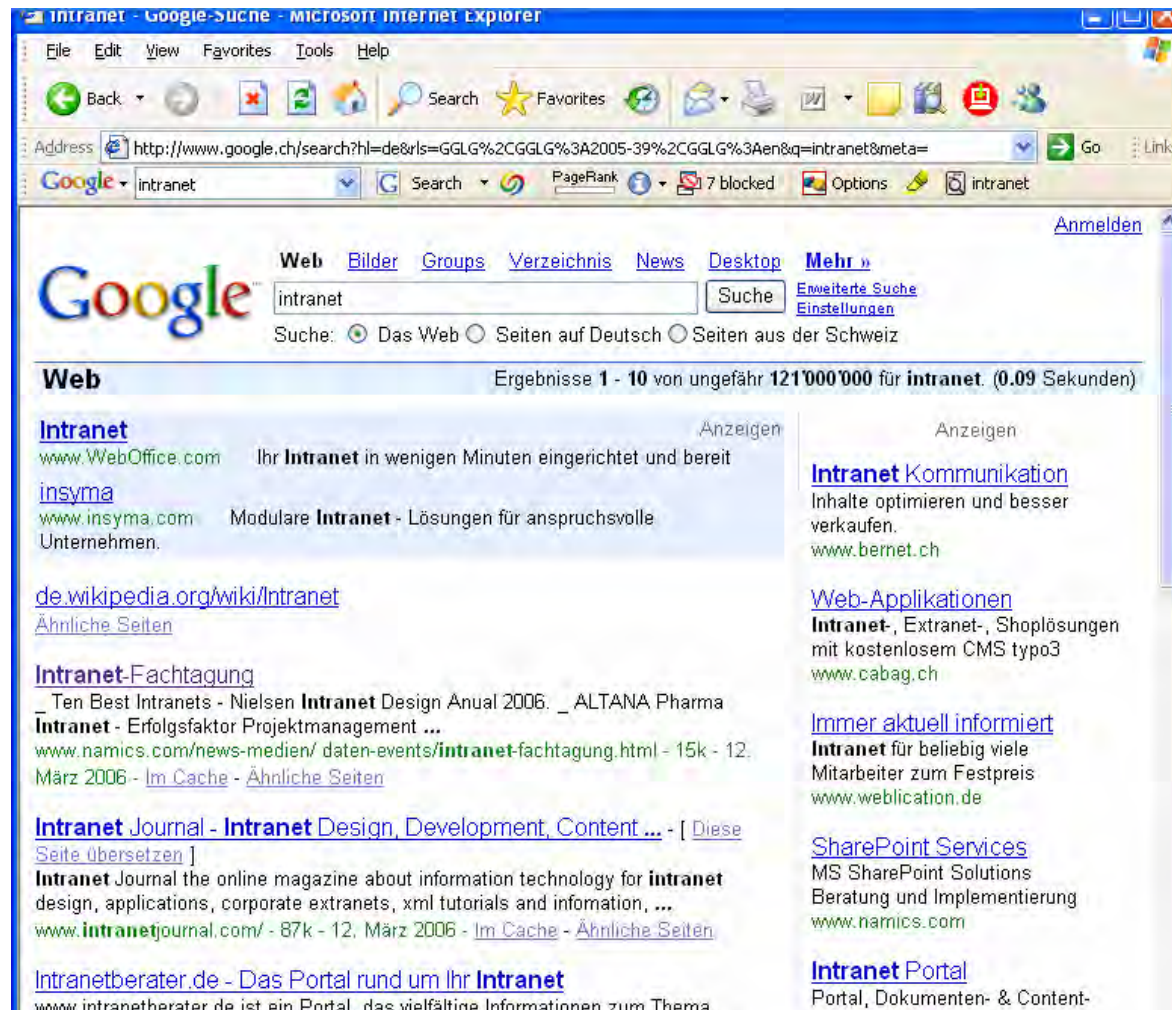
Intranet - Google-Suche - Microsoft Internet Explorer

File Edit View Favorites Tools Help

Back Search Favorites

Address http://www.google.ch/search?hl=de&rls=GGLG%2CGGLG%3A2005-39%2CGGLG%3Aen&q=intranet&meta= Go Links

Google intranet Search PageRank 7 blocked Options intranet

Anmelden

Web Bilder Groups Verzeichnis News Desktop Mehr »

intranet Suche Erweiterte Suche Einstellungen

Suche: Das Web Seiten auf Deutsch Seiten aus der Schweiz

Web Ergebnisse 1 - 10 von ungefähr 121'000'000 für intranet. (0.09 Sekunden)

Intranet Anzeigen
www.WebOffice.com Ihr Intranet in wenigen Minuten eingerichtet und bereit

insyma
www.insyma.com Modulare Intranet - Lösungen für anspruchsvolle Unternehmen.

de.wikipedia.org/wiki/Intranet
Ähnliche Seiten

Intranet-Fachtagung
_ Ten Best Intranets - Nielsen Intranet Design Anual 2006. _ ALTANA Pharma Intranet - Erfolgsfaktor Projektmanagement ...
www.namics.com/news-medien/ daten-events/intranet-fachtagung.html - 15k - 12. März 2006 - Im Cache - Ähnliche Seiten

Intranet Journal - Intranet Design, Development, Content ... - [ Diese Seite übersetzen ]
Intranet Journal the online magazine about information technology for intranet design, applications, corporate extranets, xml tutorials and infomation, ...
www.intranetjournal.com/ - 87k - 12. März 2006 - Im Cache - Ähnliche Seiten

Intranetberater.de - Das Portal rund um Ihr Intranet
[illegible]

Anzeigen

Intranet Kommunikation
Inhalte optimieren und besser verkaufen.
www.bernet.ch

Web-Applikationen
Intranet-, Extranet-, Shoplösungen mit kostenlosem CMS typo3
www.cabag.ch

Immer aktuell informiert
Intranet für beliebig viele Mitarbeiter zum Festpreis
www.weblication.de

SharePoint Services
MS SharePoint Solutions Beratung und Implementierung
www.namics.com

Intranet Portal
Portal, Dokumenten- & Content-